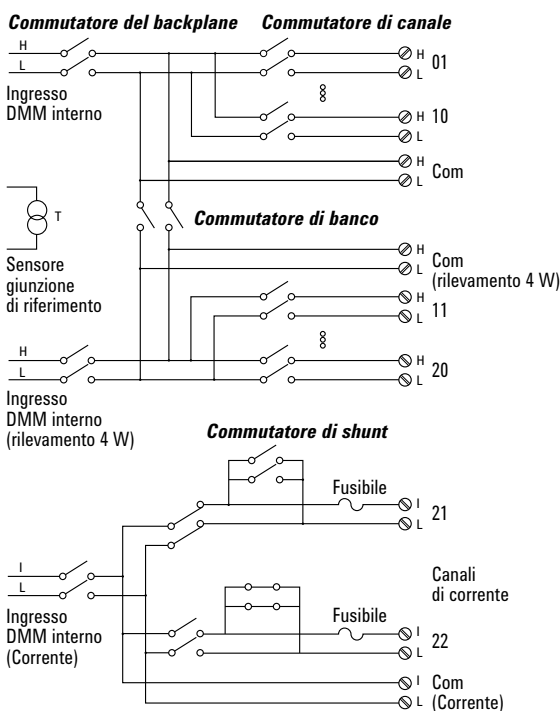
Commutatore del backplane

Commutatore di canale

H
L

H
L
01

Ingresso DMM interno

H
L
10

H
L
Com

T

Commutatore di banco

Sensore giunzione di riferimento

H
L
Com (rilevamento 4 W)

H
L
11

H
L

H
L
20

Ingresso DMM interno (rilevamento 4 W)

Commutatore di shunt

Fusibile

I
L
21

I
L

Canali di corrente

Ingresso DMM interno (Corrente)

Fusibile

I
L
22

I
L
Com (Corrente)